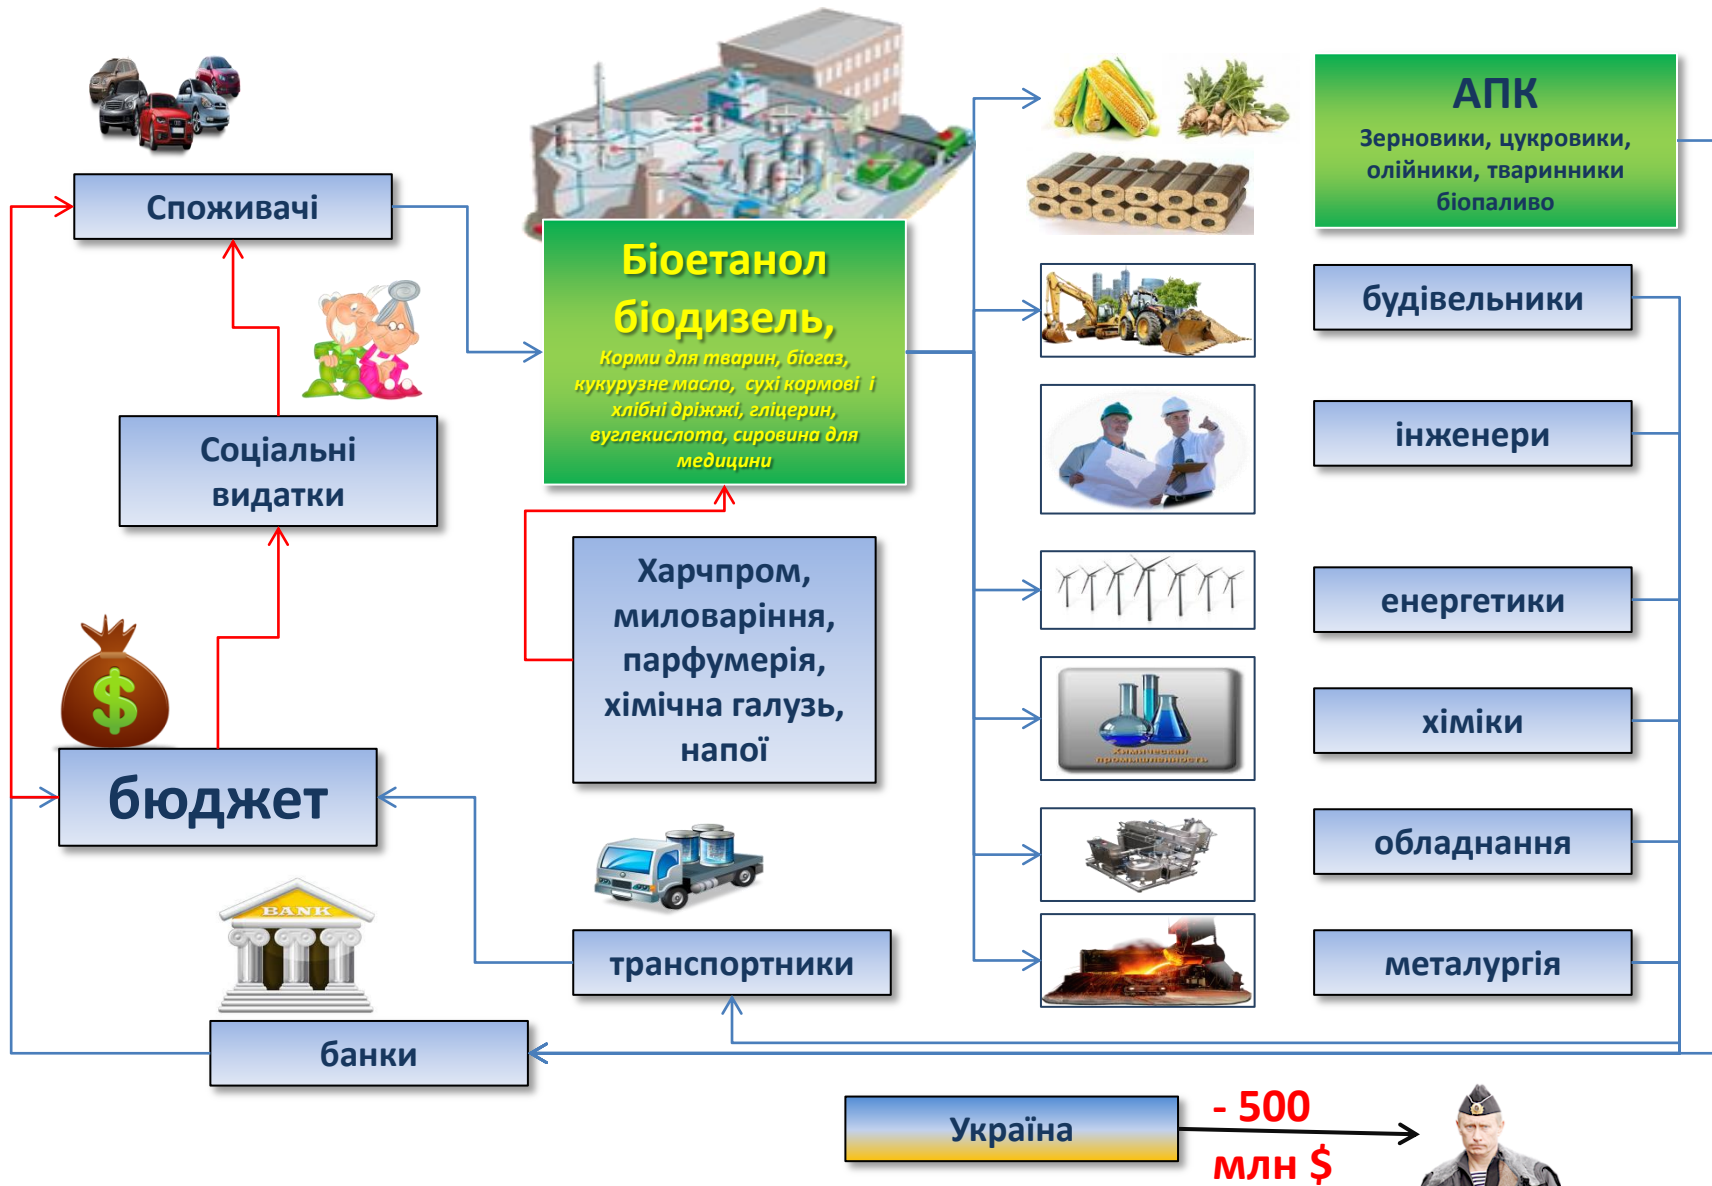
Споживачі

Біоетанол біодизель,
Корми для тварин, біогаз, кукурузне масло, сухі кормові і хлібні дріжжі, гліцерин, вуглекислота, сировина для медицини

АПК
Зерновики, цукровики, олійники, тваринники біопаливо

будівельники

інженери

Соціальні видатки

Харчпром, миловаріння, парфумерія, хімічна галузь, напої

енергетики

Химическая промышленность

хіміки

бюджет

обладнання

BANK

транспортники

металургія

банки

Україна

- 500 млн $